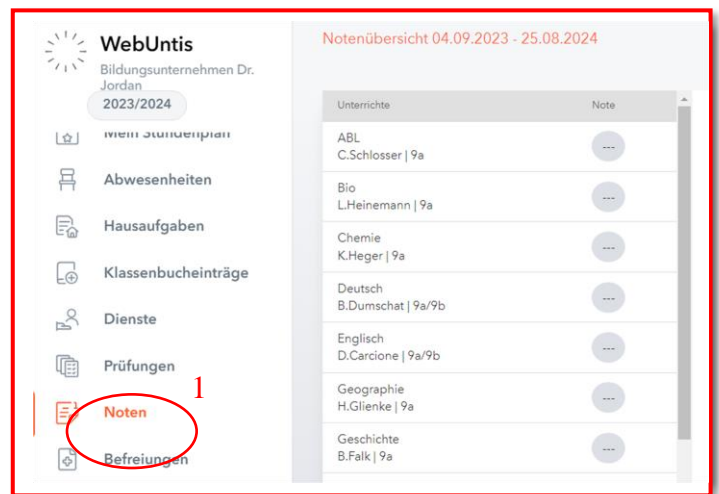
WebUntis
Bildungsunternehmen Dr. Jordan
2023/2024
Mein Stundenplan
Abwesenheiten
Hausaufgaben
Klassenbucheinträge
Dienste
Prüfungen
Noten
Befreiungen

1

Notenübersicht 04.09.2023 - 25.08.2024

| Unterrichte | Note |
|---|---|
| ABL<br>C.Schlosser \| 9a | --- |
| Bio<br>L.Heinemann \| 9a | --- |
| Chemie<br>K.Heger \| 9a | --- |
| Deutsch<br>B.Dumschat \| 9a/9b | --- |
| Englisch<br>D.Carcione \| 9a/9b | --- |
| Geographie<br>H.Glienke \| 9a | --- |
| Geschichte<br>B.Falk \| 9a | --- |